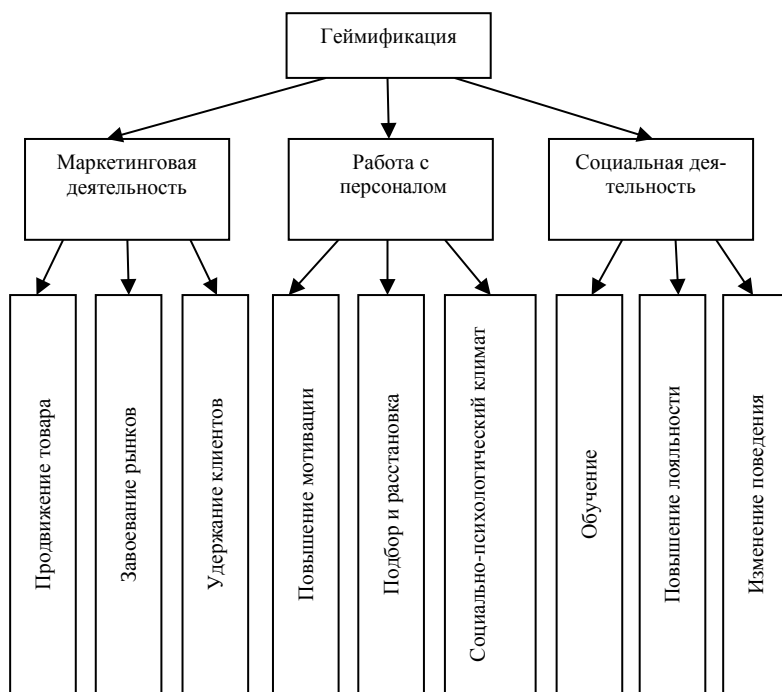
Геймификация

Маркетинговая деятельность

Работа с персоналом

Социальная деятельность

Продвижение товара

Завоевание рынков

Удержание клиентов

Повышение мотивации

Подбор и расстановка

Социально-психологический климат

Обучение

Повышение лояльности

Изменение поведения